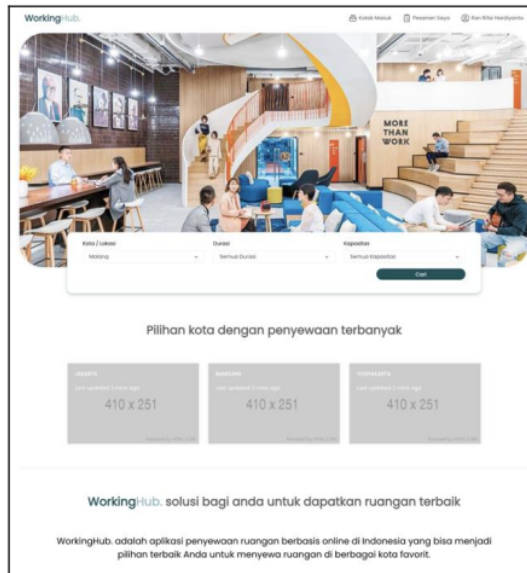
WorkingHub.

Kotak Masuk Pesanan Saya Ran Rita Herdiyanto

MORE THAN WORK

Kota / Lokasi
Malang

Durasi
Semua Durasi

Kapasitas
Semua Kapasitas

Cari

Pilihan kota dengan penyewaan terbanyak

JAKARTA
Last updated 3 mins ago
410 x 251
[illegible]

BANDUNG
Last updated 3 mins ago
410 x 251
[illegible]

YOGYAKARTA
Last updated 3 mins ago
410 x 251
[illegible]

WorkingHub. solusi bagi anda untuk dapatkan ruangan terbaik

WorkingHub. adalah aplikasi penyewaan ruangan berbasis online di Indonesia yang bisa menjadi pilihan terbaik Anda untuk menyewa ruangan di berbagai kota favorit.